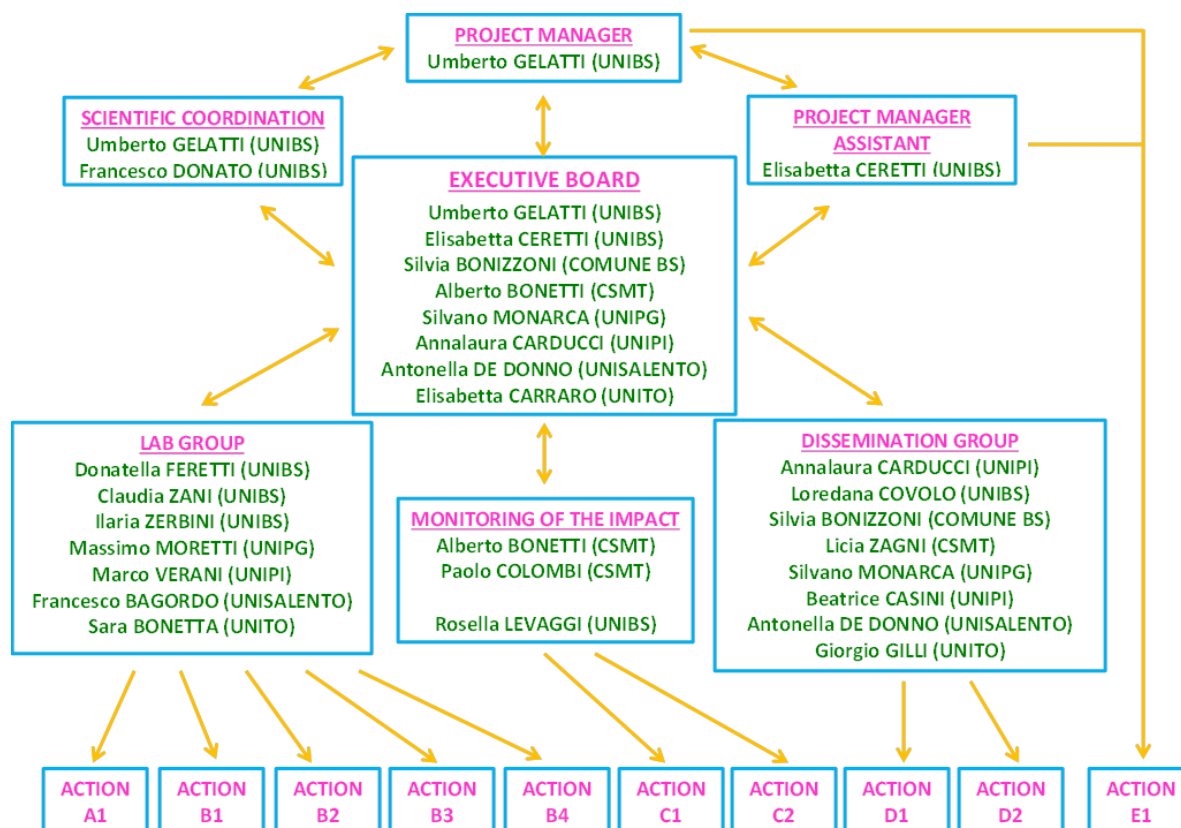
PROJECT MANAGER
Umberto GELATTI (UNIBS)

SCIENTIFIC COORDINATION
Umberto GELATTI (UNIBS)
Francesco DONATO (UNIBS)

PROJECT MANAGER ASSISTANT
Elisabetta CERETTI (UNIBS)

EXECUTIVE BOARD
Umberto GELATTI (UNIBS)
Elisabetta CERETTI (UNIBS)
Silvia BONIZZONI (COMUNE BS)
Alberto BONETTI (CSMT)
Silvano MONARCA (UNIPG)
Annalaura CARDUCCI (UNIPI)
Antonella DE DONNO (UNISALENTO)
Elisabetta CARRARO (UNITO)

LAB GROUP
Donatella FERETTI (UNIBS)
Claudia ZANI (UNIBS)
Ilaria ZERBINI (UNIBS)
Massimo MORETTI (UNIPG)
Marco VERANI (UNIPI)
Francesco BAGORDO (UNISALENTO)
Sara BONETTA (UNITO)

MONITORING OF THE IMPACT
Alberto BONETTI (CSMT)
Paolo COLOMBI (CSMT)

Rosella LEVAGGI (UNIBS)

DISSEMINATION GROUP
Annalaura CARDUCCI (UNIPI)
Loredana COVOLO (UNIBS)
Silvia BONIZZONI (COMUNE BS)
Licia ZAGNI (CSMT)
Silvano MONARCA (UNIPG)
Beatrice CASINI (UNIPI)
Antonella DE DONNO (UNISALENTO)
Giorgio GILLI (UNITO)

ACTION A1
ACTION B1
ACTION B2
ACTION B3
ACTION B4
ACTION C1
ACTION C2
ACTION D1
ACTION D2
ACTION E1